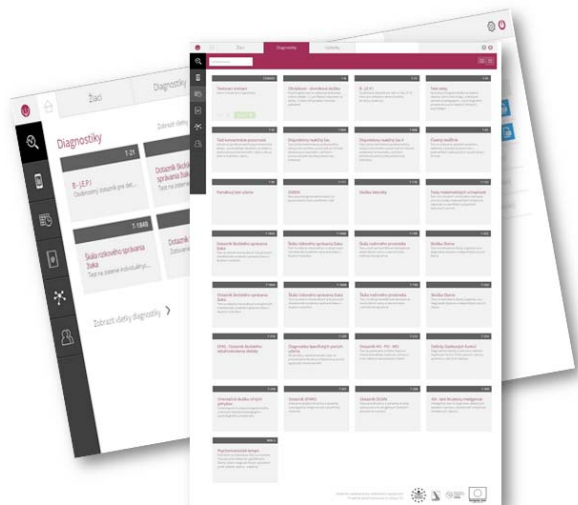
Žiaci

Diagnostiky

Diagnostiky

Zobraziť diagnostiky

7-21

B-JEPI

Osobnostný dotazník pre det...

Dotazník školskej správania žiaka

Test na správanie...

7-1846

Škála rizikového správania žiaka

Test na zistenie individuálnych...

Dotazník

Zobraziť detaily diagnostiky

Žiaci

Diagnostiky

Výsledky

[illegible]

Testové intenzívne

B-JEPI

Test intenzity

Test koncentrácie pozornosti

Diagnostika kvality žiaka

Diagnostika kvality žiaka

Čitateľské schopnosti

Formálny test učenia

DOKOR

Škála (šikany)

Testy matematických schopností

Dotazník školského správania žiaka

Škála rizikového správania žiaka

Škála rizikového prostredia

Škála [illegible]

Dotazník školského správania žiaka

Škála rizikového správania žiaka

Škála rizikového prostredia

Škála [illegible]

Dotazník ADHD

Diagnostika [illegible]

Dotazník AD - PCL - MH

Dotazník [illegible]

Orientačné škály

Dotazník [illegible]

Dotazník SDMS

Test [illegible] inteligencie

Psychosociálne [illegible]